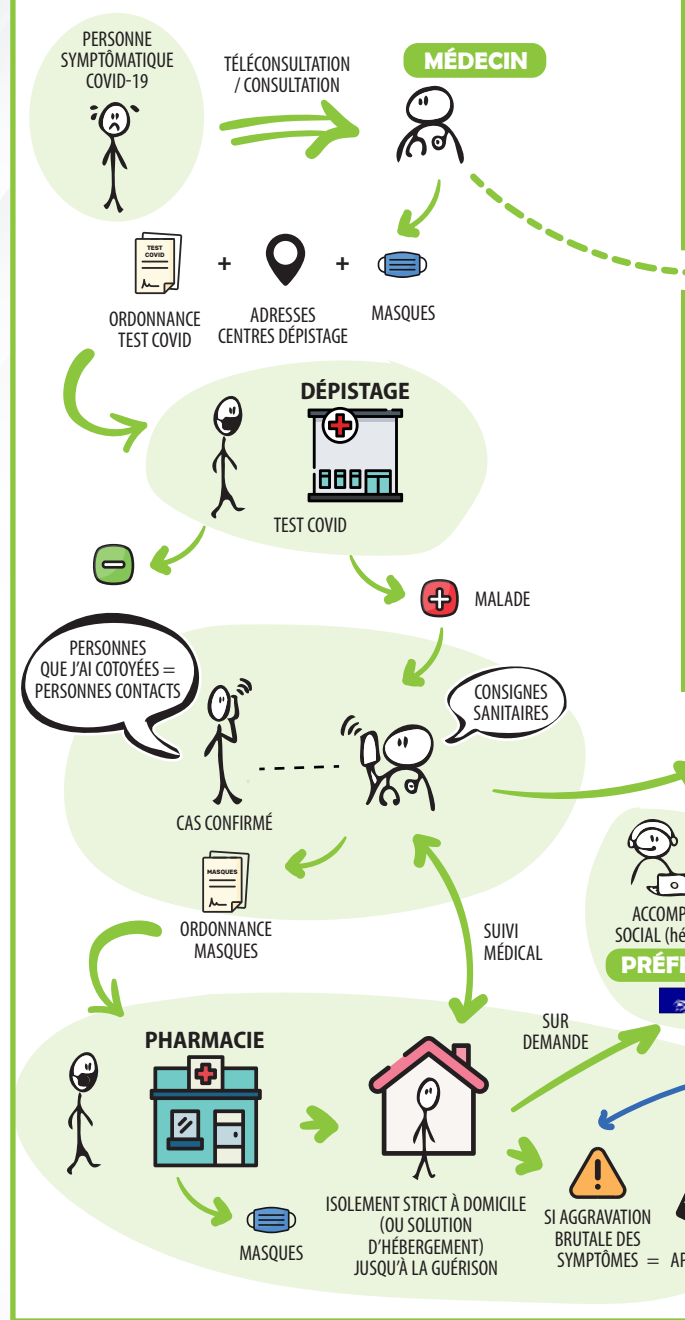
PERSONNE SYMPTÔMATIQUE COVID-19

TÉLÉCONSULTATION / CONSULTATION

MÉDECIN

TEST COVID

ORDONNANCE TEST COVID

+

ADRESSES CENTRES DÉPISTAGE

+

MASQUES

DÉPISTAGE

TEST COVID

MALADE

PERSONNES QUE J'AI COTOYÉES = PERSONNES CONTACTS

CONSIGNES SANITAIRES

CAS CONFIRMÉ

MASQUES

ORDONNANCE MASQUES

SUIVI MÉDICAL

ACCOMP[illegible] SOCIAL (hé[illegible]

PRÉF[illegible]

SUR DEMANDE

PHARMACIE

MASQUES

ISOLEMENT STRICT À DOMICILE (OU SOLUTION D'HÉBERGEMENT) JUSQU'À LA GUÉRISON

SI AGGRAVATION BRUTALE DES SYMPTÔMES = A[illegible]